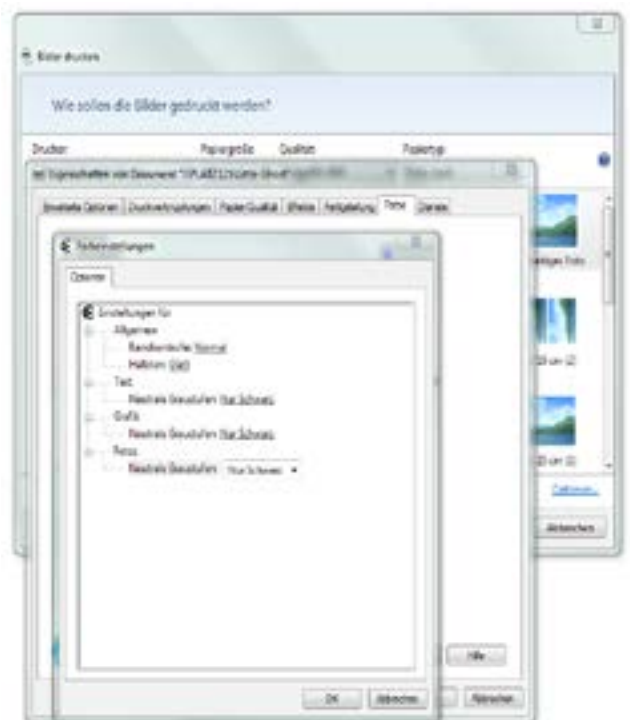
Bilder drucken

Wie sollen die Bilder gedruckt werden?

Drucker

Papiergröße

Qualität

Papiertyp

Eigenschaften von Dokument "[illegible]"

Erweiterte Optionen | Druckverknüpfungen | Papier/Qualität | Effekte | Fertigstellung | Farbe | Dienste

Farbeinstellungen

Optionen

Einstellungen für

Allgemein

Randkontrolle: Normal

Halbton: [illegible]

Text

Neutrale Graustufen: Nur Schwarz

Grafik

Neutrale Graustufen: Nur Schwarz

Fotos

Neutrale Graustufen: Nur Schwarz

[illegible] Foto

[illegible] cm (2)

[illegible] cm (2)

Optionen...

Abbrechen

Hilfe

OK

Abbrechen

Abbrechen